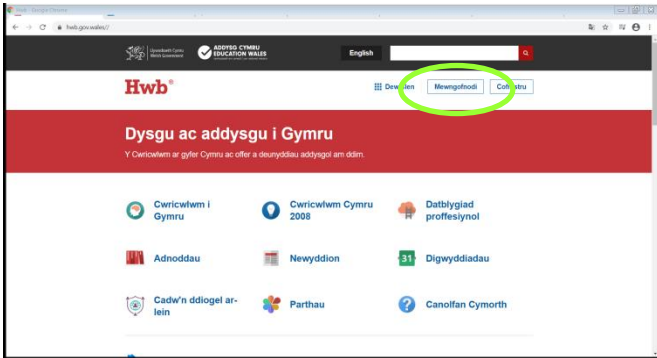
Hwb - Google Chrome

hwb.gov.wales/

Llywodraeth Cymru Welsh Government

ADDYSG CYMRU EDUCATION WALES

English

Hwb®

Dewislen

Mewngofnodi

Cofrestru

Dysgu ac addysgu i Gymru

Y Cwricwlwm ar gyfer Cymru ac offer a deunyddiau addysgol am ddim.

Cwricwlwm i Gymru

Cwricwlwm Cymru 2008

Datblygiad proffesiynol

Adnoddau

Newyddion

31

Digwyddiadau

Cadw'n ddiogel ar-lein

Parthau

Canolfan Cymorth